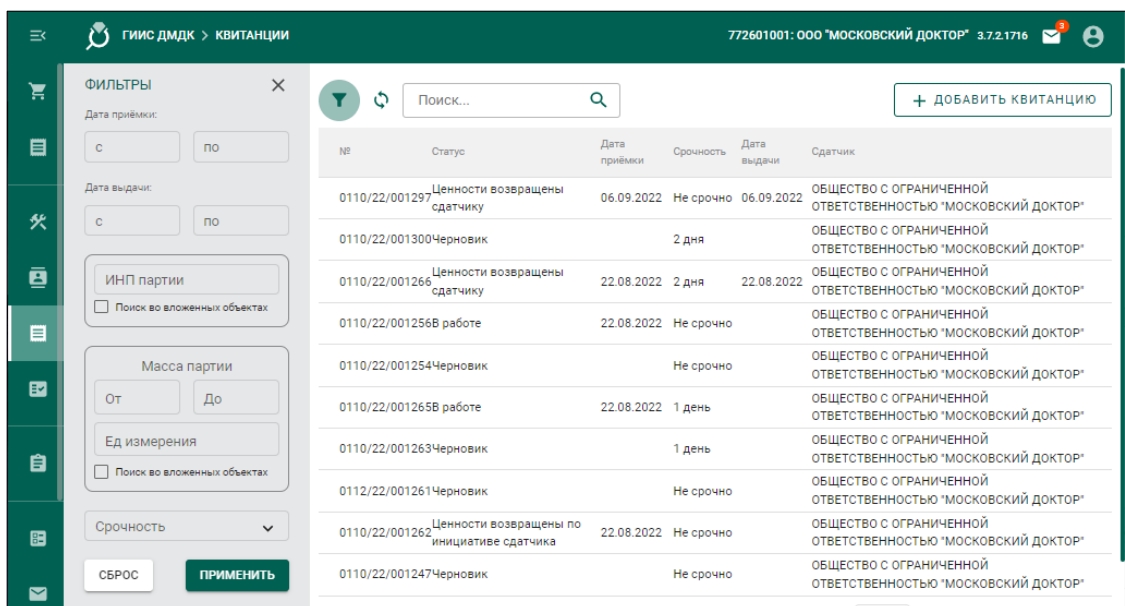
ГИИС ДМДК > КВИТАНЦИИ

772601001: ООО "МОСКОВСКИЙ ДОКТОР" 3.7.2.1716 3

ФИЛЬТРЫ
Дата приёмки:
с
по
Дата выдачи:
с
по
ИНП партии
Поиск во вложенных объектах
Масса партии
От
До
Ед измерения
Поиск во вложенных объектах
Срочность
СБРОС
ПРИМЕНИТЬ

Поиск...

+ ДОБАВИТЬ КВИТАНЦИЮ

| № | Статус | Дата приёмки | Срочность | Дата выдачи | Сдатчик |
|---|---|---|---|---|---|
| 0110/22/001297 | Ценности возвращены сдатчику | 06.09.2022 | Не срочно | 06.09.2022 | ОБЩЕСТВО С ОГРАНИЧЕННОЙ ОТВЕТСТВЕННОСТЬЮ "МОСКОВСКИЙ ДОКТОР" |
| 0110/22/001300 | Черновик | | 2 дня | | ОБЩЕСТВО С ОГРАНИЧЕННОЙ ОТВЕТСТВЕННОСТЬЮ "МОСКОВСКИЙ ДОКТОР" |
| 0110/22/001266 | Ценности возвращены сдатчику | 22.08.2022 | 2 дня | 22.08.2022 | ОБЩЕСТВО С ОГРАНИЧЕННОЙ ОТВЕТСТВЕННОСТЬЮ "МОСКОВСКИЙ ДОКТОР" |
| 0110/22/001256 | В работе | 22.08.2022 | Не срочно | | ОБЩЕСТВО С ОГРАНИЧЕННОЙ ОТВЕТСТВЕННОСТЬЮ "МОСКОВСКИЙ ДОКТОР" |
| 0110/22/001254 | Черновик | | Не срочно | | ОБЩЕСТВО С ОГРАНИЧЕННОЙ ОТВЕТСТВЕННОСТЬЮ "МОСКОВСКИЙ ДОКТОР" |
| 0110/22/001265 | В работе | 22.08.2022 | 1 день | | ОБЩЕСТВО С ОГРАНИЧЕННОЙ ОТВЕТСТВЕННОСТЬЮ "МОСКОВСКИЙ ДОКТОР" |
| 0110/22/001263 | Черновик | | 1 день | | ОБЩЕСТВО С ОГРАНИЧЕННОЙ ОТВЕТСТВЕННОСТЬЮ "МОСКОВСКИЙ ДОКТОР" |
| 0112/22/001261 | Черновик | | Не срочно | | ОБЩЕСТВО С ОГРАНИЧЕННОЙ ОТВЕТСТВЕННОСТЬЮ "МОСКОВСКИЙ ДОКТОР" |
| 0110/22/001262 | Ценности возвращены по инициативе сдатчика | 22.08.2022 | Не срочно | | ОБЩЕСТВО С ОГРАНИЧЕННОЙ ОТВЕТСТВЕННОСТЬЮ "МОСКОВСКИЙ ДОКТОР" |
| 0110/22/001247 | Черновик | | Не срочно | | ОБЩЕСТВО С ОГРАНИЧЕННОЙ ОТВЕТСТВЕННОСТЬЮ "МОСКОВСКИЙ ДОКТОР" |